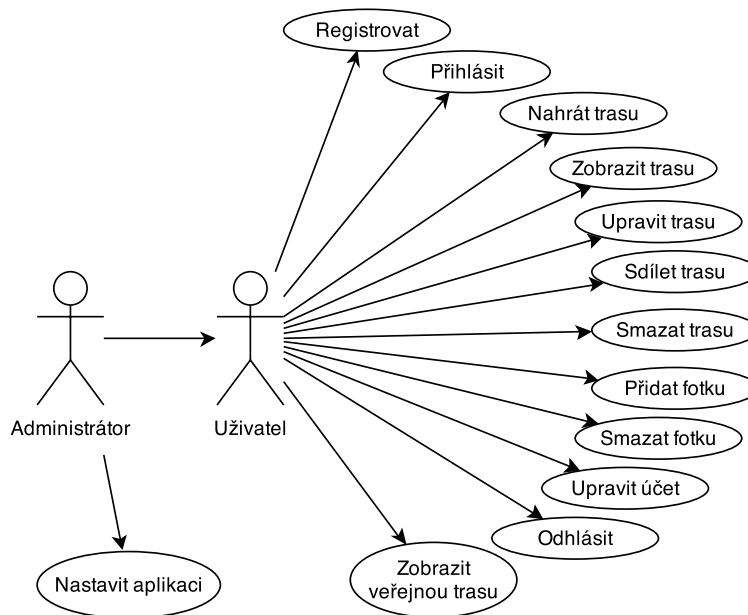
Registrovat

Přihlásit

Nahrát trasu

Zobrazit trasu

Upravit trasu

Sdílet trasu

Smazat trasu

Přidat fotku

Smazat fotku

Upravit účet

Odhlásit

Zobrazit veřejnou trasu

Administrátor

Uživatel

Nastavit aplikaci